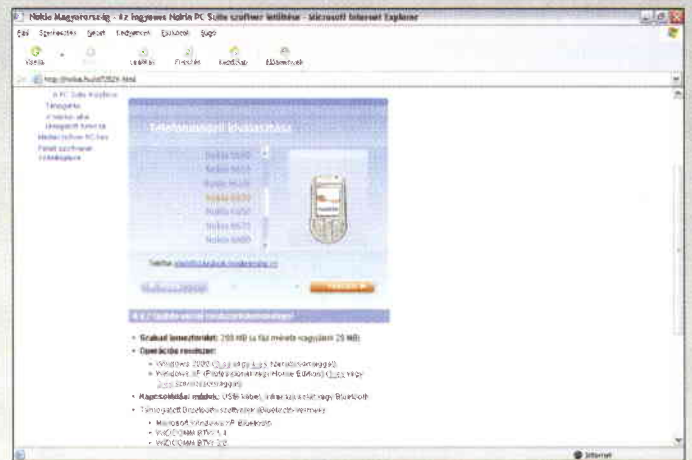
Nokia Magyarország - Az ingyenes Nokia PC Suite szoftver letöltése - Microsoft Internet Explorer

Fájl Szerkesztés Nézet Kedvencek Eszközök Súgó

Vissza Leállítás Frissítés Kezdőlap Előzmények

http://nokia.hu/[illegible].html

a PC Suite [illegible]
Támogatás
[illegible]
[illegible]
Nokia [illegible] PC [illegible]
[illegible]
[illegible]

Telefonmodell kiválasztása

Nokia 6600
Nokia 6610
Nokia 6620
Nokia 6630
Nokia 6650
Nokia 6670
Nokia 6800

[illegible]

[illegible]

• Szabad lemezterület: 200 MB (a fájl mérete nagyjából 25 MB)
• Operációs rendszer:
• Windows 2000 ([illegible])
• Windows XP (Professional vagy Home Edition) ([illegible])
• Kapcsolódási módok: USB-kábel, infravörös vagy Bluetooth
• Támogatott Bluetooth-szoftverek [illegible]
• Microsoft Windows XP Bluetooth
• WIDCOMM BTW 1.4
• WIDCOMM BTW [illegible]

Internet